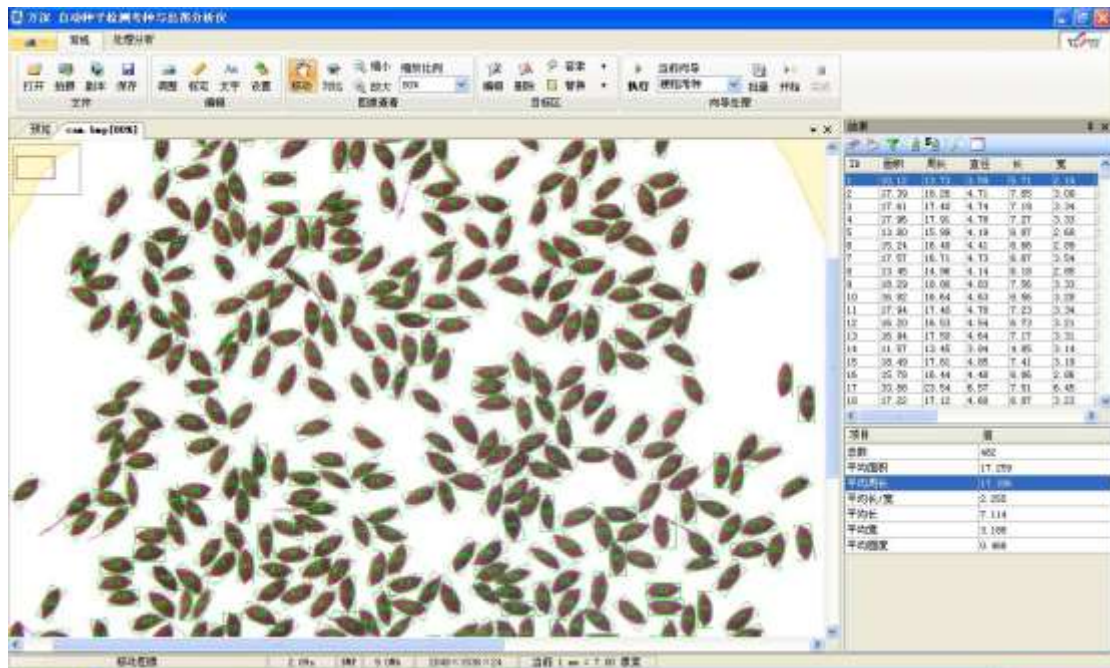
万深 自动种子检测考种与数据分析仪

常规 处理分析

打开 拍摄 副本 保存
文件

调图 框定 文字 设置
编辑

移动 预览 缩小 放大 缩放比例 50%
图像查看

编辑 删除 目标区

执行 当前向导 标注考种 批量 开始 
向导生成

预览 cam.bmp[50%]

结果

| ID | 面积 | 周长 | 直径 | 长 | 宽 |
|---|---|---|---|---|---|
| 1 | 20.12 | 17.72 | 5.06 | 7.71 | 3.14 |
| 2 | 17.39 | 18.28 | 4.71 | 7.85 | 3.06 |
| 3 | 17.61 | 17.42 | 4.74 | 7.19 | 3.34 |
| 4 | 17.95 | 17.91 | 4.78 | 7.27 | 3.33 |
| 5 | 13.80 | 15.98 | 4.19 | 6.97 | 2.68 |
| 6 | 15.24 | 18.48 | 4.41 | 6.86 | 2.85 |
| 7 | 17.57 | 16.71 | 4.73 | 6.87 | 3.54 |
| 8 | 13.45 | 14.98 | 4.14 | 6.19 | 2.85 |
| 9 | 18.29 | 18.08 | 4.83 | 7.56 | 3.33 |
| 10 | 16.92 | 16.64 | 4.63 | 6.95 | 3.28 |
| 11 | 17.94 | 17.48 | 4.78 | 7.23 | 3.34 |
| 12 | 16.20 | 16.53 | 4.54 | 6.73 | 3.21 |
| 13 | 16.84 | 17.58 | 4.64 | 7.27 | 3.31 |
| 14 | 11.57 | 13.48 | 3.84 | 5.85 | 3.14 |
| 15 | 18.49 | 17.60 | 4.85 | 7.41 | 3.18 |
| 16 | 15.79 | 16.44 | 4.48 | 6.86 | 2.86 |
| 17 | 33.88 | 23.54 | 6.57 | 7.51 | 6.45 |
| 18 | 17.22 | 17.12 | 4.68 | 6.87 | 3.22 |

| 项目 | 值 |
|---|---|
| 总数 | 482 |
| 平均面积 | 17.259 |
| 平均周长 | 17.396 |
| 平均长/宽 | 2.258 |
| 平均长 | 7.114 |
| 平均宽 | 3.188 |
| 平均圆度 | 0.468 |

移动图像 | 2.0% | 1MP | 9.0% | 2048×1536×24 | 当前 1 mm = 7.80 像素